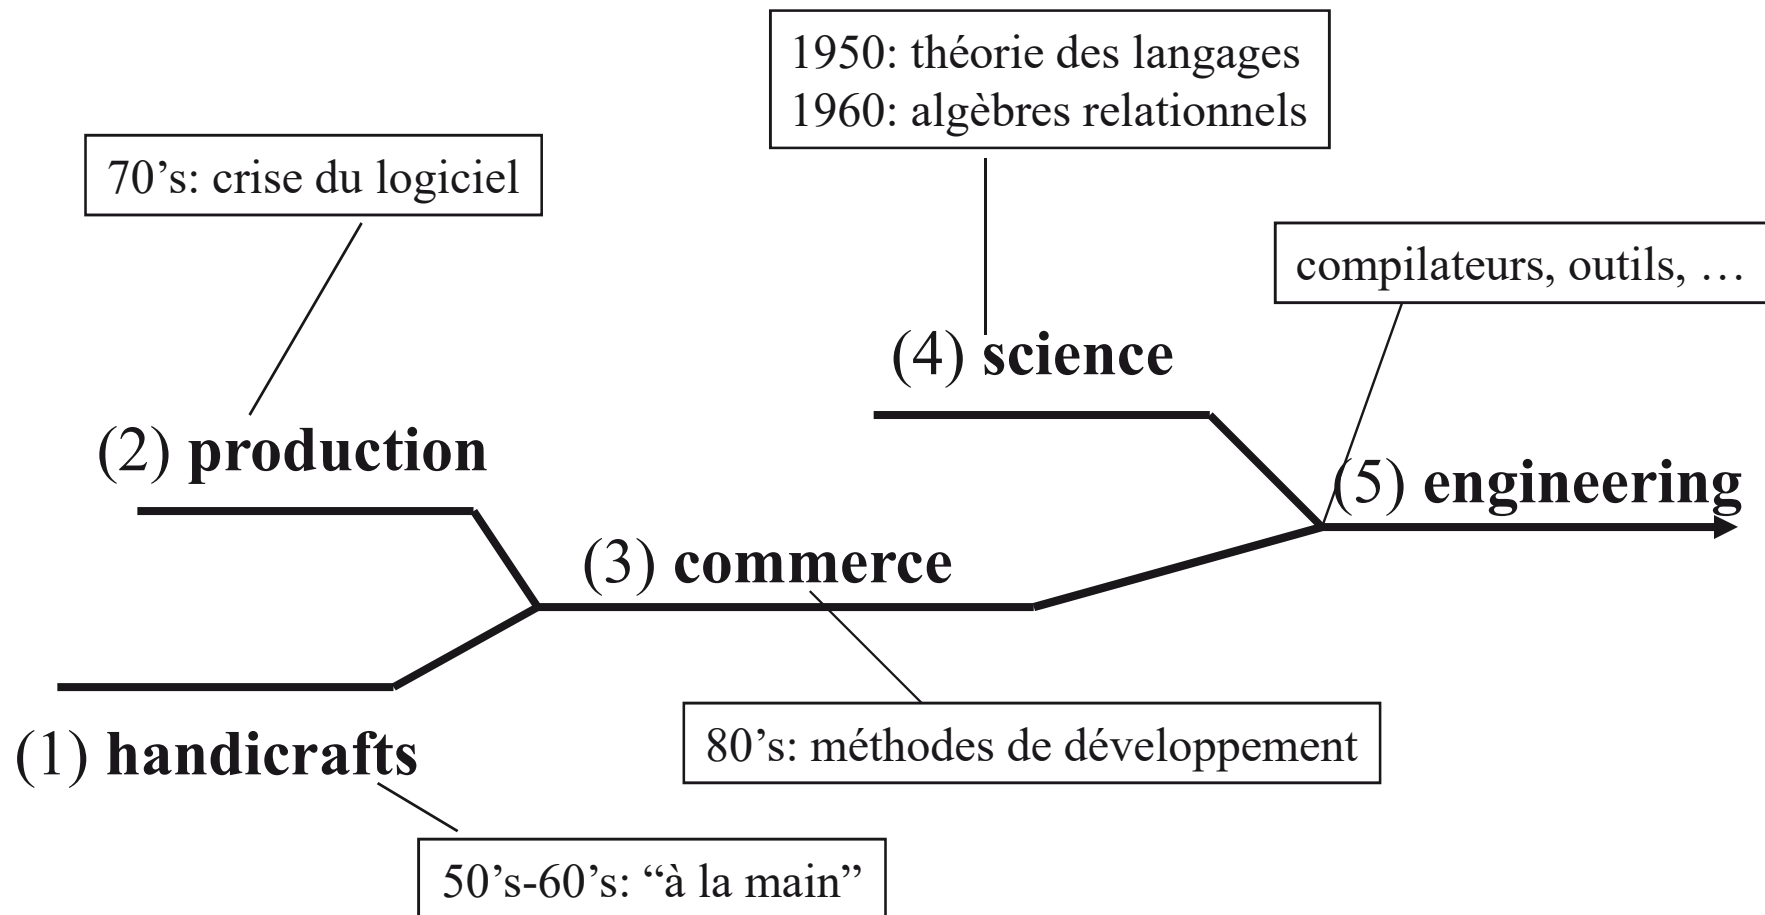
1950: théorie des langages
1960: algèbres relationnels

70's: crise du logiciel

compilateurs, outils, …

(4) **science**

(2) **production**

(5) **engineering**

(3) **commerce**

(1) **handicrafts**

80's: méthodes de développement

50's-60's: "à la main"